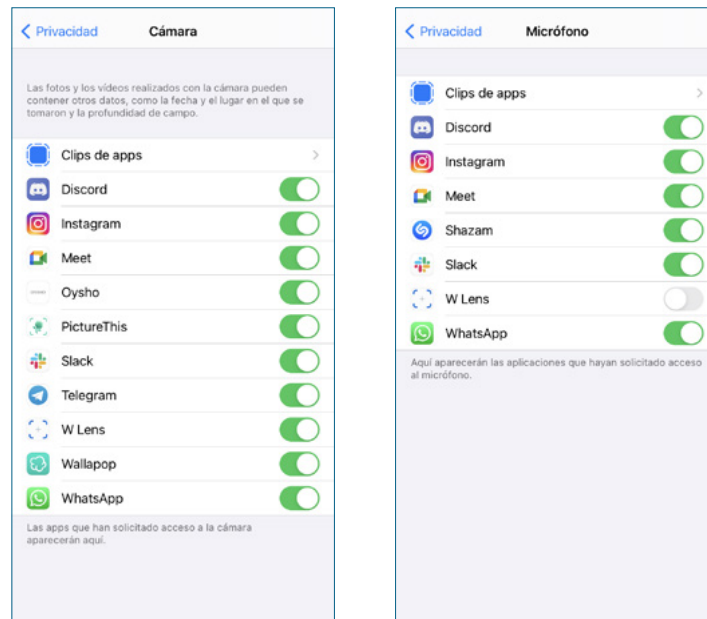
< Privacidad Cámara

Las fotos y los vídeos realizados con la cámara pueden contener otros datos, como la fecha y el lugar en el que se tomaron y la profundidad de campo.

Clips de apps >
Discord
Instagram
Meet
Oysho
PictureThis
Slack
Telegram
W Lens
Wallapop
WhatsApp

Las apps que han solicitado acceso a la cámara aparecerán aquí.

< Privacidad Micrófono

Clips de apps >
Discord
Instagram
Meet
Shazam
Slack
W Lens
WhatsApp

Aquí aparecerán las aplicaciones que hayan solicitado acceso al micrófono.